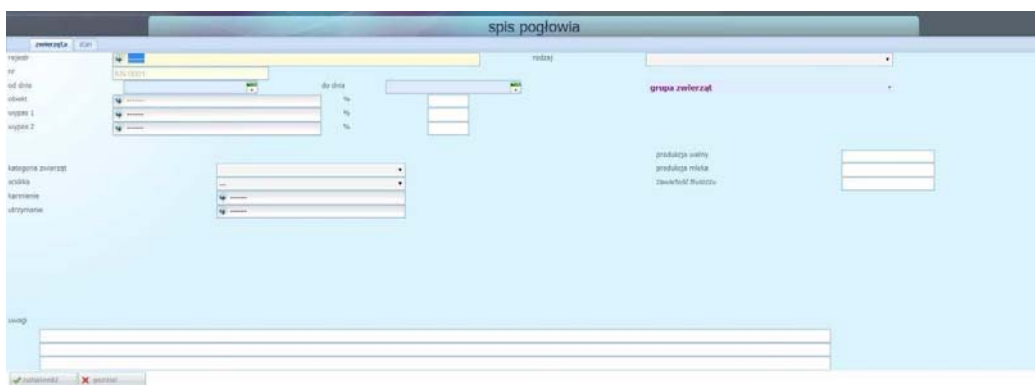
spis pogłowia

zwierzęta | stan

rejestr
nr
od dnia
obiekt
wypas 1
wypas 2

rodzaj

do dnia

%
%
%

grupa zwierząt

kategoria zwierząt
ściółka
karmienie
utrzymanie

produkcja wełny
produkcja mleka
zawartość tłuszczu

uwagi

zatwierdź | anuluj